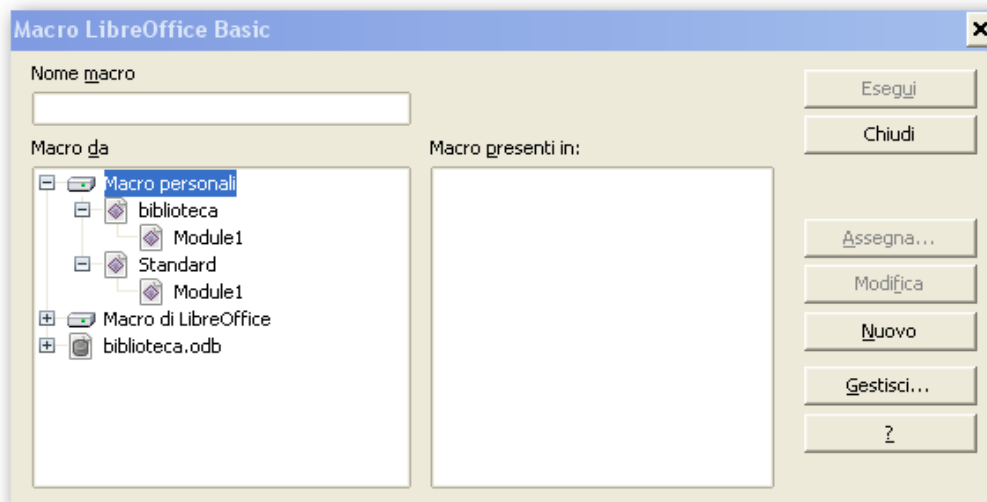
Macro LibreOffice Basic

Nome macro

Macro da

Macro personali
biblioteca
Module1
Standard
Module1
Macro di LibreOffice
biblioteca.odb

Macro presenti in:

Esegui
Chiudi
Assegna...
Modifica
Nuovo
Gestisci...
?